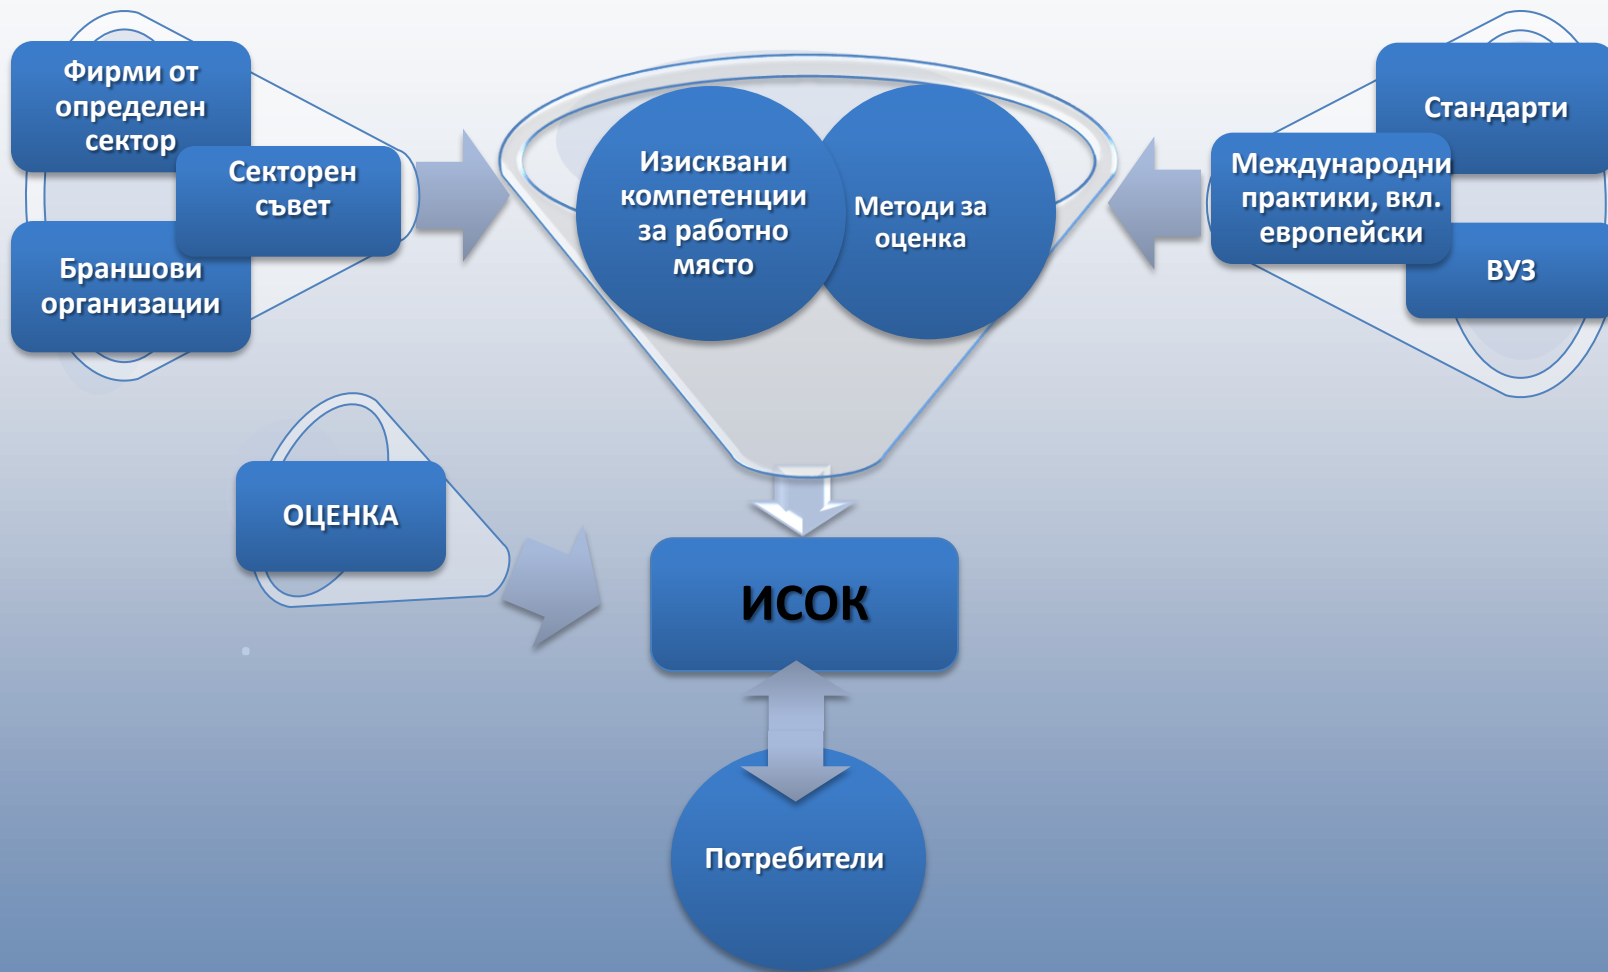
Фирми от определен сектор

Секторен съвет

Браншови организации

Изисквани компетенции за работно място

Методи за оценка

Стандарти

Международни практики, вкл. европейски

ВУЗ

ОЦЕНКА

ИСОК

Потребители